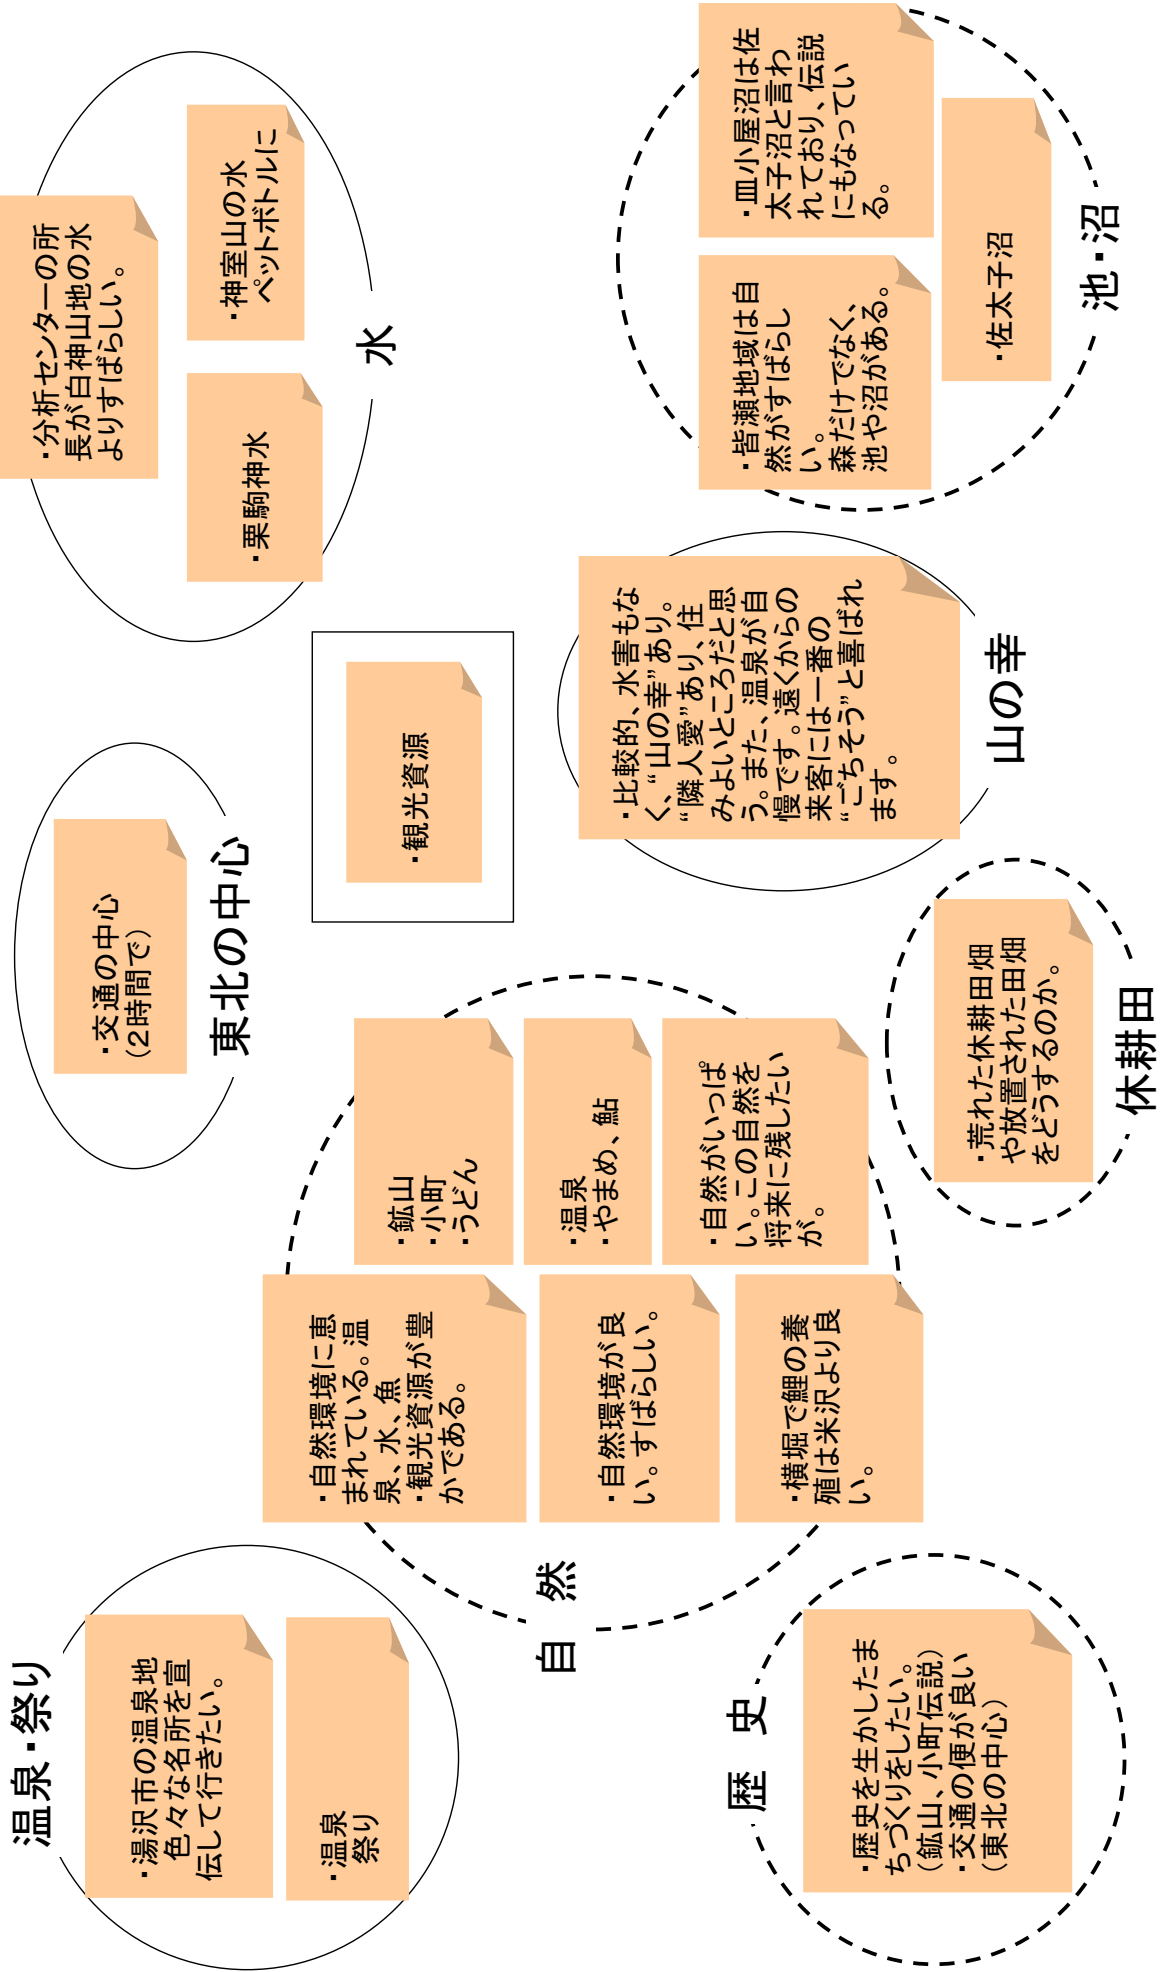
水

・分析センターの所長が白神山地の水よりすばらしい。

・神室山の水ペットボトルに

・栗駒神水

池・沼

・皿小屋沼は佐太子沼と言われており、伝説にもなっている。

・佐太子沼

・皆瀬地域は自然がすばらしい。森だけでなく、池や沼がある。

山の幸

・比較的、水害もなく、"山の幸"あり、"隣人愛"あり、住みよいところだと思う。また、温泉が自慢です。遠くからの来客には一番の"ごちそう"と喜ばれます。

・観光資源

東北の中心

・交通の中心（2時間で）

休耕田

・荒れた休耕田畑や放置された田畑をどうするのか。

・鉱山
・小町
・うどん

・温泉
・やまめ、鮎

・自然がいっぱい。この自然を将来に残したいが。

・自然環境に恵まれている。温泉、水、魚
・観光資源が豊かである。

・自然環境が良い。すばらしい。

・横堀で鯉の養殖は米沢より良い。

自然

温泉・祭り

・湯沢市の温泉地色々な名所を宣伝して行きたい。

・温泉
祭り

歴史

・歴史を生かしたまちづくりをしたい。（鉱山、小町伝説）
・交通の便が良い（東北の中心）